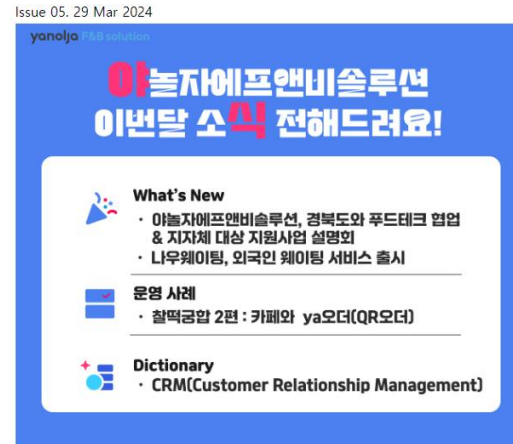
Issue 05. 29 Mar 2024

yanolja F&B solution

야놀자에프앤비솔루션
이번달 소식 전해드려요!

What's New
· 야놀자에프앤비솔루션, 경북도와 푸드테크 협업 & 지자체 대상 지원사업 설명회
· 나우웨이팅, 외국인 웨이팅 서비스 출시

운영 사례
· 찰떡궁합 2편 : 카페와 ya오더(QR오더)

Dictionary
· CRM(Customer Relationship Management)